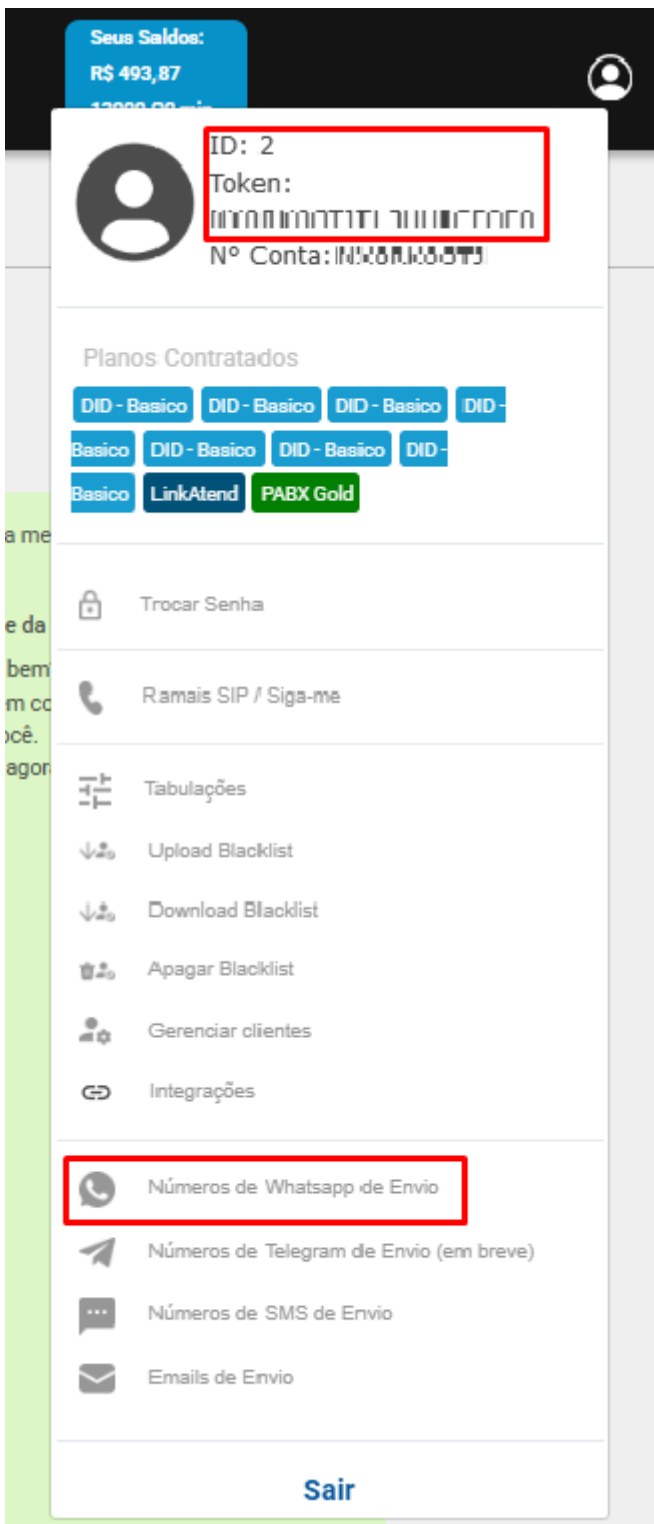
Seus Saldos:
R$ 493,87
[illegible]

ID: 2
Token:
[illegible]
Nº Conta: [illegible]

Planos Contratados

DID - Basico DID - Basico DID - Basico DID - Basico DID - Basico DID - Basico DID - Basico LinkAtend PABX Gold

a me
e da
bem
m co
ocê.
agor

Trocar Senha

Ramais SIP / Siga-me

Tabulações

Upload Blacklist

Download Blacklist

Apagar Blacklist

Gerenciar clientes

Integrações

Números de Whatsapp de Envio

Números de Telegram de Envio (em breve)

Números de SMS de Envio

Emails de Envio

Sair